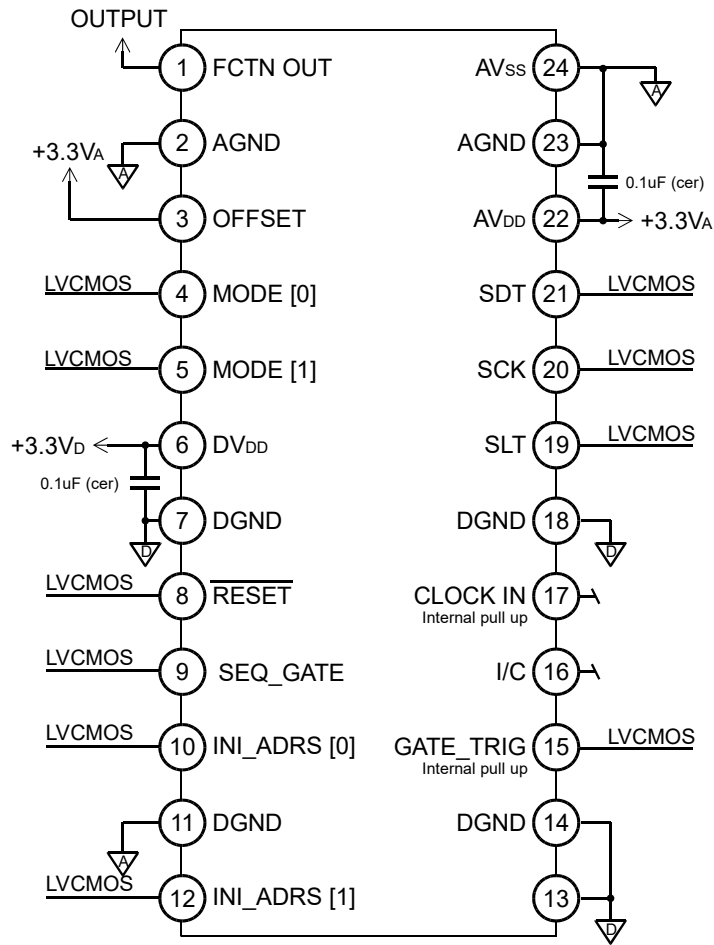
OUTPUT
1 FCTN OUT
2 AGND
+3.3VA
A
3 OFFSET
LVCMOS 4 MODE [0]
LVCMOS 5 MODE [1]
+3.3VD 6 DVDD
0.1uF (cer)
7 DGND
D
LVCMOS 8 $\overline{RESET}$
LVCMOS 9 SEQ_GATE
LVCMOS 10 INI_ADRS [0]
11 DGND
A
LVCMOS 12 INI_ADRS [1]

AVSS 24
A
AGND 23
0.1uF (cer)
AVDD 22 +3.3VA
SDT 21 LVCMOS
SCK 20 LVCMOS
SLT 19 LVCMOS
DGND 18
D
CLOCK IN 17
Internal pull up
I/C 16
GATE_TRIG 15 LVCMOS
Internal pull up
DGND 14
13
D